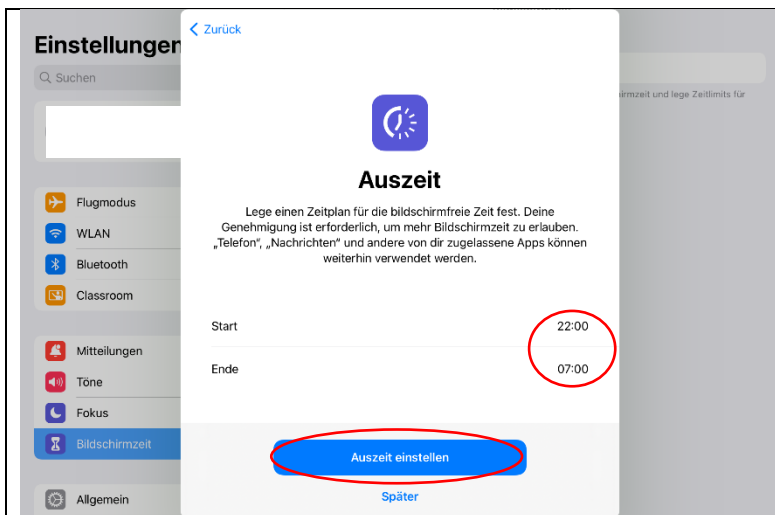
Einstellungen

Suchen

Flugmodus
WLAN
Bluetooth
Classroom

Mitteilungen
Töne
Fokus
Bildschirmzeit

Allgemein

irmzeit und lege Zeitlimits für

Zurück

Auszeit

Lege einen Zeitplan für die bildschirmfreie Zeit fest. Deine Genehmigung ist erforderlich, um mehr Bildschirmzeit zu erlauben. „Telefon", „Nachrichten" und andere von dir zugelassene Apps können weiterhin verwendet werden.

| | |
|---|---|
| Start | 22:00 |
| Ende | 07:00 |

Auszeit einstellen

Später